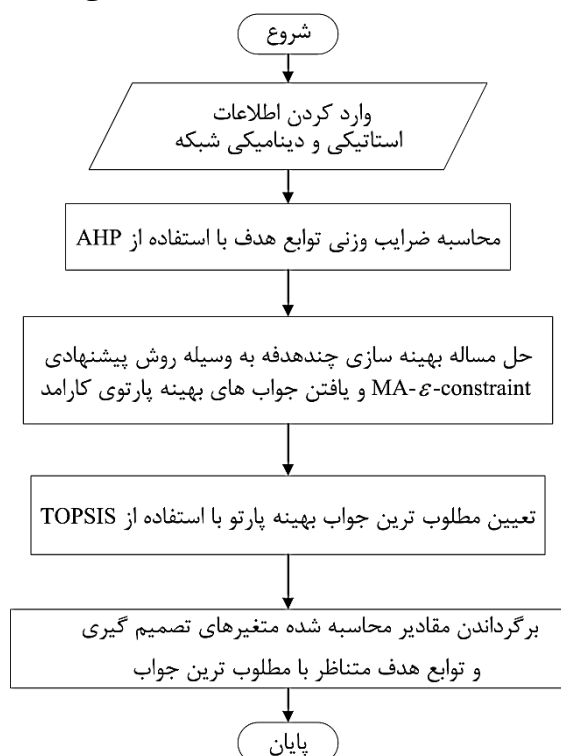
شروع

وارد کردن اطلاعات
استاتیکی و دینامیکی شبکه

محاسبه ضرایب وزنی توابع هدف با استفاده از AHP

حل مساله بهینه سازی چندهدفه به وسیله روش پیشنهادی
MA-$\varepsilon$-constraint و یافتن جواب های بهینه پارتوی کارامد

تعیین مطلوب ترین جواب بهینه پارتو با استفاده از TOPSIS

برگرداندن مقادیر محاسبه شده متغیرهای تصمیم گیری
و توابع هدف متناظر با مطلوب ترین جواب

پایان